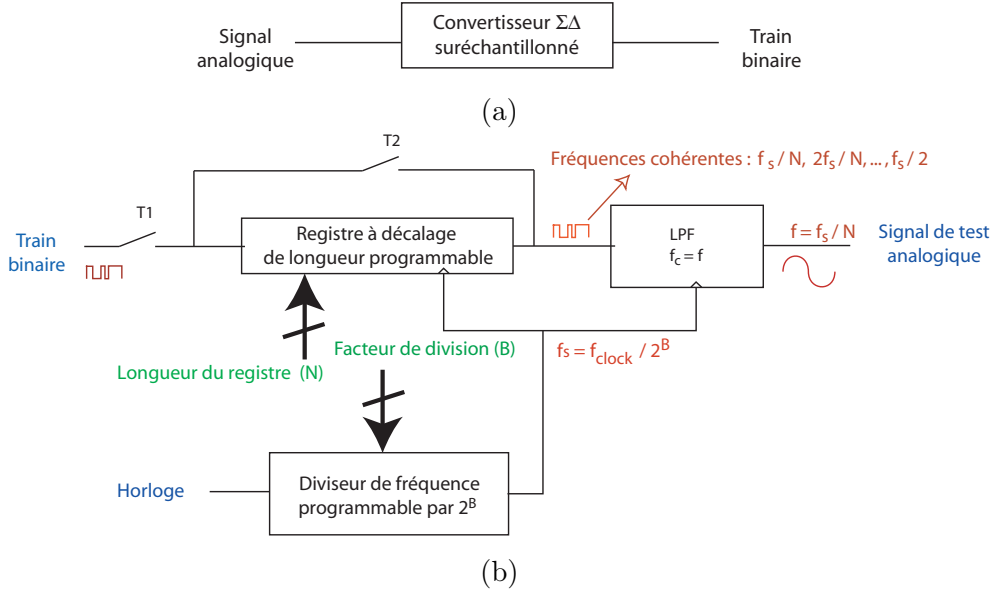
Signal analogique

Convertisseur ΣΔ suréchantillonné

Train binaire

(a)

T2

Fréquences cohérentes : $f_S$ / N, $2f_S$ / N, ..., $f_S$ / 2

T1

Train binaire

Registre à décalage de longueur programmable

LPF
$f_c = f$

$f = f_S / N$

Signal de test analogique

Facteur de division (B)

$f_S = f_{clock} / 2^B$

Longueur du registre (N)

Horloge

Diviseur de fréquence programmable par $2^B$

(b)